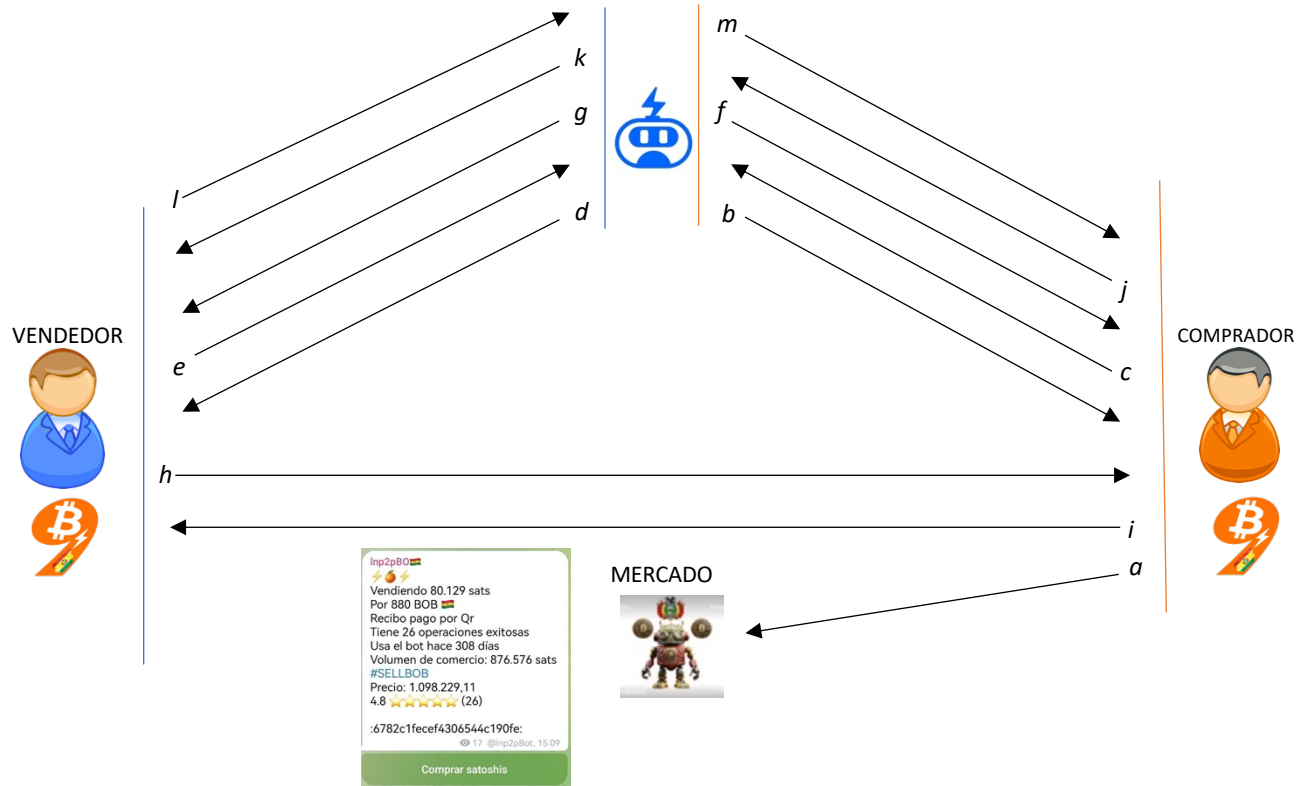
m
k
g
f
l
d
b
j
VENDEDOR
COMPRADOR
e
c
h
i
MERCADO
a

lnp2pBO🇧🇴
⚡🍊⚡
Vendiendo 80.129 sats
Por 880 BOB 🇧🇴
Recibo pago por Qr
Tiene 26 operaciones exitosas
Usa el bot hace 308 días
Volumen de comercio: 876.576 sats
#SELLBOB
Precio: 1.098.229,11
4.8 ⭐⭐⭐⭐⭐ (26)

:6782c1fecef4306544c190fe:
17 @lnp2pBot, 15:09
Comprar satoshis